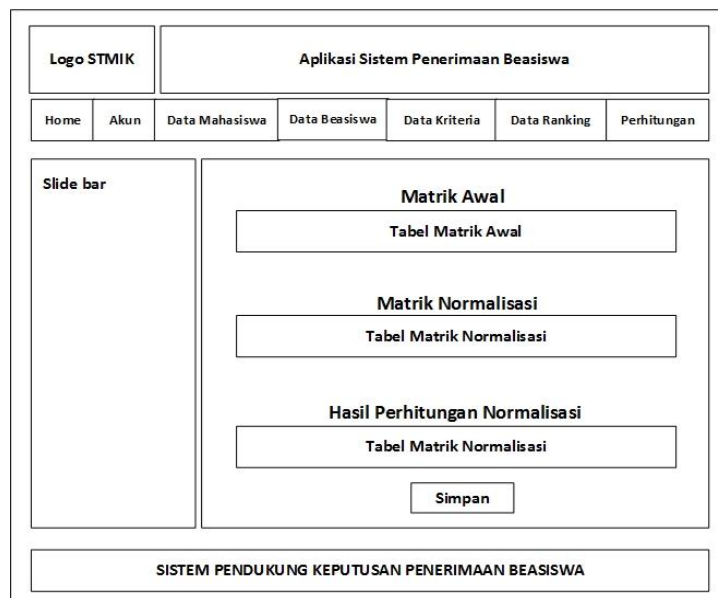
Logo STMIK

Aplikasi Sistem Penerimaan Beasiswa

Home | Akun | Data Mahasiswa | Data Beasiswa | Data Kriteria | Data Ranking | Perhitungan

Slide bar

Matrik Awal

Tabel Matrik Awal

Matrik Normalisasi

Tabel Matrik Normalisasi

Hasil Perhitungan Normalisasi

Tabel Matrik Normalisasi

Simpan

SISTEM PENDUKUNG KEPUTUSAN PENERIMAAN BEASISWA